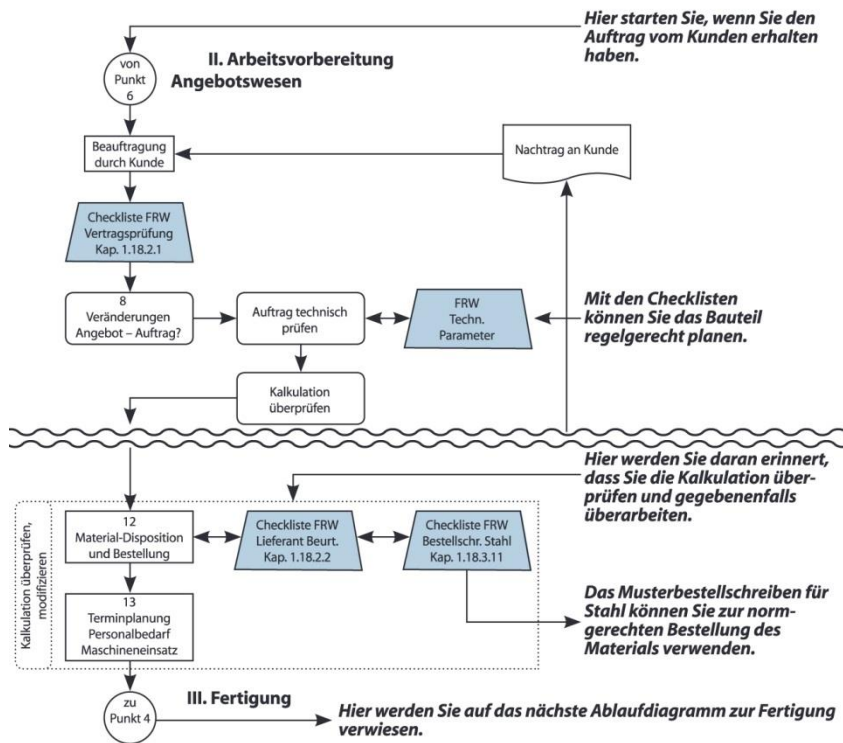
Hier starten Sie, wenn Sie den Auftrag vom Kunden erhalten haben.

von Punkt 6

II. Arbeitsvorbereitung
Angebotswesen

Beauftragung durch Kunde

Nachtrag an Kunde

Checkliste FRW Vertragsprüfung Kap. 1.18.2.1

8 Veränderungen Angebot – Auftrag?

Auftrag technisch prüfen

FRW Techn. Parameter

Mit den Checklisten können Sie das Bauteil regelgerecht planen.

Kalkulation überprüfen

Hier werden Sie daran erinnert, dass Sie die Kalkulation überprüfen und gegebenenfalls überarbeiten.

Kalkulation überprüfen, modifizieren

12 Material-Disposition und Bestellung

Checkliste FRW Lieferant Beurt. Kap. 1.18.2.2

Checkliste FRW Bestellschr. Stahl Kap. 1.18.3.11

13 Terminplanung Personalbedarf Maschineneinsatz

Das Musterbestellschreiben für Stahl können Sie zur normgerechten Bestellung des Materials verwenden.

zu Punkt 4

III. Fertigung

Hier werden Sie auf das nächste Ablaufdiagramm zur Fertigung verwiesen.